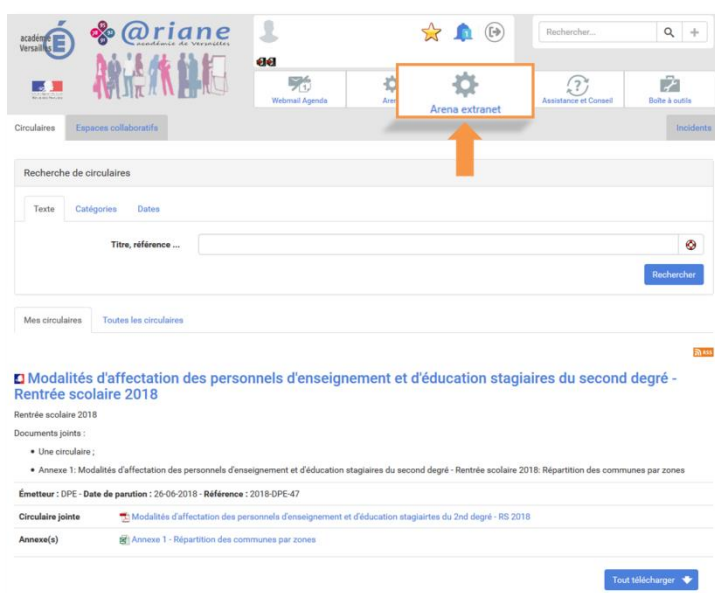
académie Versailles

@riane académie de Versailles

Rechercher...

Webmail Agenda

Aren

Arena extranet

Assistance et Conseil

Boîte à outils

Circulaires

Espaces collaboratifs

Incidents

Recherche de circulaires

Texte

Catégories

Dates

Titre, référence ...

Rechercher

Mes circulaires

Toutes les circulaires

RSS

Modalités d'affectation des personnels d'enseignement et d'éducation stagiaires du second degré - Rentrée scolaire 2018

Rentrée scolaire 2018

Documents joints :

• Une circulaire ;

• Annexe 1: Modalités d'affectation des personnels d'enseignement et d'éducation stagiaires du second degré - Rentrée scolaire 2018: Répartition des communes par zones

Émetteur : DPE - Date de parution : 26-06-2018 - Référence : 2018-DPE-47

| Circulaire jointe | Modalités d'affectation des personnels d'enseignement et d'éducation stagiairtes du 2nd degré - RS 2018 |
|---|---|
| Annexe(s) | Annexe 1 - Répartition des communes par zones |

Tout télécharger